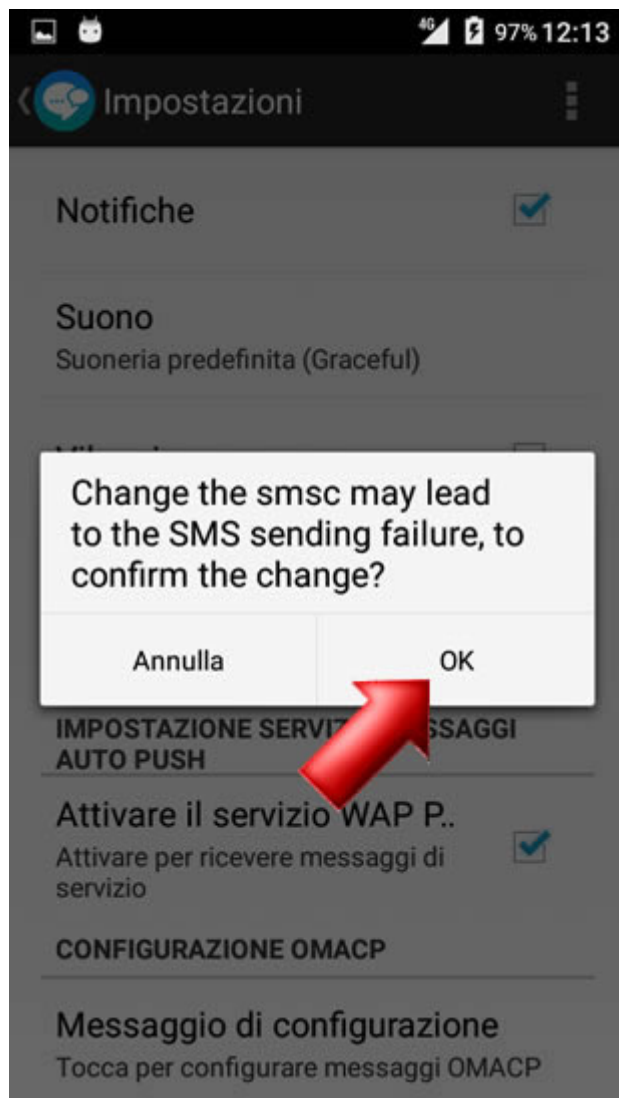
4G 97% 12:13

Impostazioni

Notifiche

Suono
Suoneria predefinita (Graceful)

Change the smsc may lead to the SMS sending failure, to confirm the change?

Annulla OK

IMPOSTAZIONE SERVIZ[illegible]SSAGGI AUTO PUSH

Attivare il servizio WAP P..
Attivare per ricevere messaggi di servizio

CONFIGURAZIONE OMACP

Messaggio di configurazione
Tocca per configurare messaggi OMACP